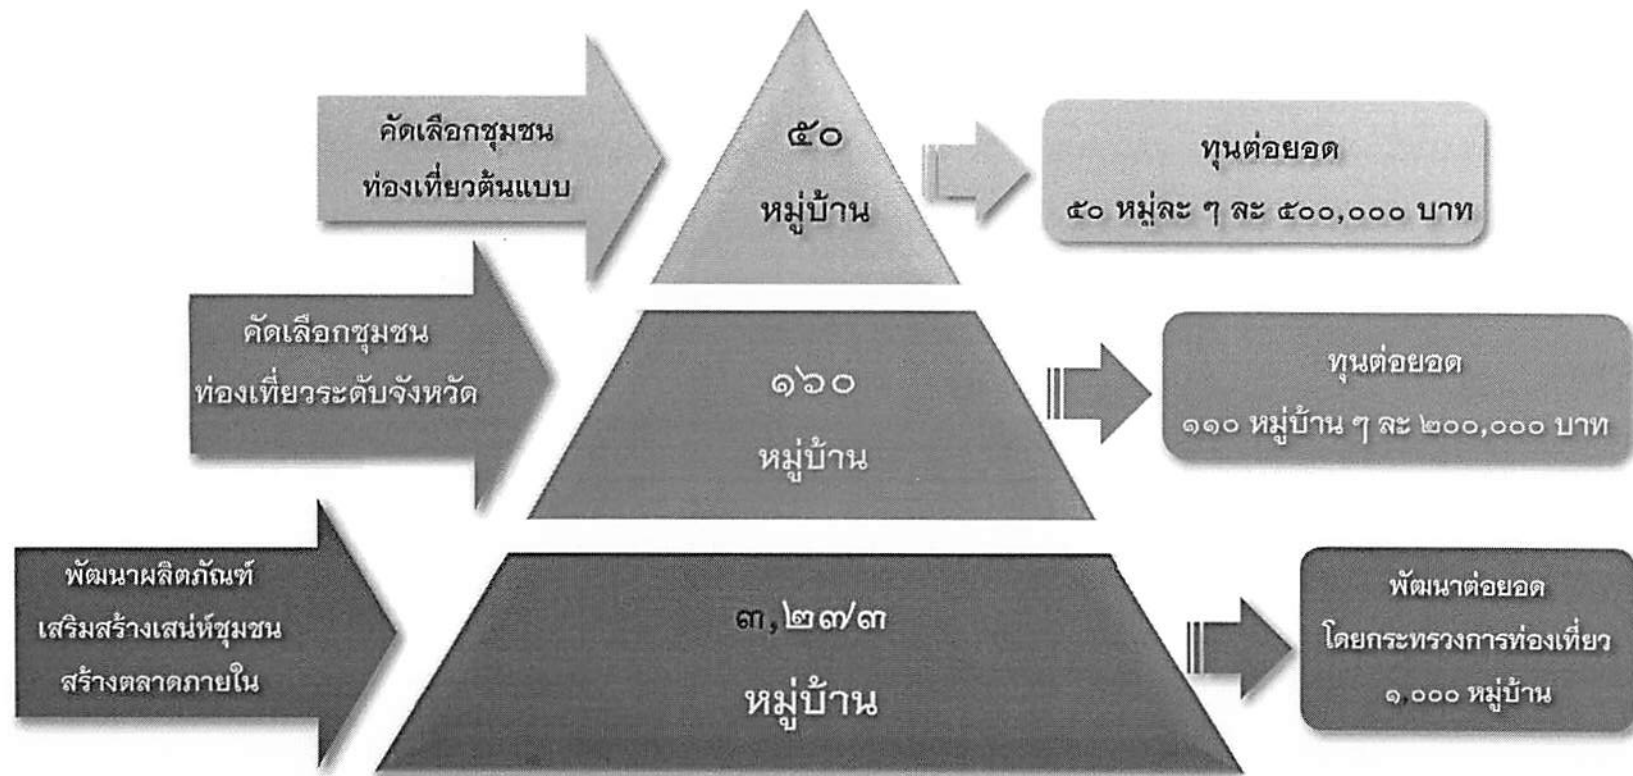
คัดเลือกชุมชน
ท่องเที่ยวต้นแบบ

๕๐
หมู่บ้าน

ทุนต่อยอด
๕๐ หมู่ละ ๆ ละ ๕๐๐,๐๐๐ บาท

คัดเลือกชุมชน
ท่องเที่ยวระดับจังหวัด

๑๖๐
หมู่บ้าน

ทุนต่อยอด
๑๑๐ หมู่บ้าน ๆ ละ ๒๐๐,๐๐๐ บาท

พัฒนาผลิตภัณฑ์
เสริมสร้างเสน่ห์ชุมชน
สร้างตลาดภายใน

๓,๒๗๓
หมู่บ้าน

พัฒนาต่อยอด
โดยกระทรวงการท่องเที่ยว
๑,๐๐๐ หมู่บ้าน